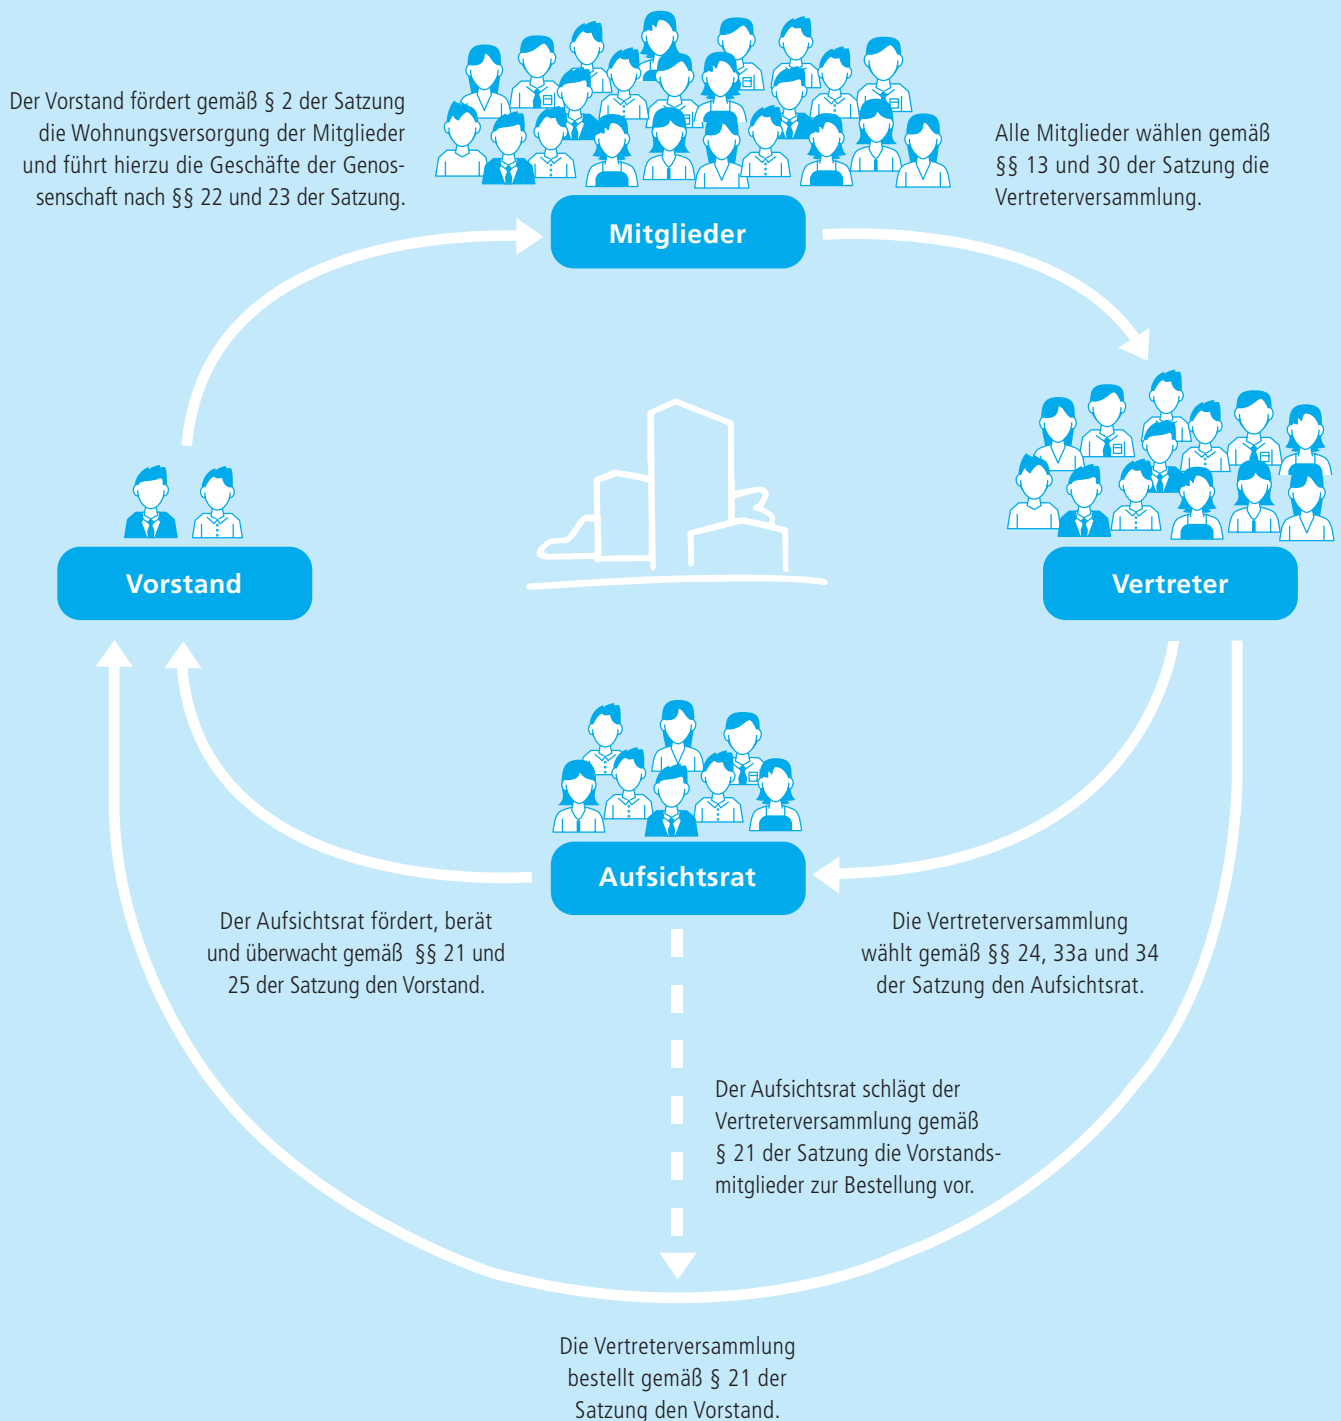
Der Vorstand fördert gemäß § 2 der Satzung die Wohnungsversorgung der Mitglieder und führt hierzu die Geschäfte der Genossenschaft nach §§ 22 und 23 der Satzung.

Mitglieder

Alle Mitglieder wählen gemäß §§ 13 und 30 der Satzung die Vertreterversammlung.

Vorstand

Vertreter

Aufsichtsrat

Der Aufsichtsrat fördert, berät und überwacht gemäß §§ 21 und 25 der Satzung den Vorstand.

Die Vertreterversammlung wählt gemäß §§ 24, 33a und 34 der Satzung den Aufsichtsrat.

Der Aufsichtsrat schlägt der Vertreterversammlung gemäß § 21 der Satzung die Vorstandsmitglieder zur Bestellung vor.

Die Vertreterversammlung bestellt gemäß § 21 der Satzung den Vorstand.